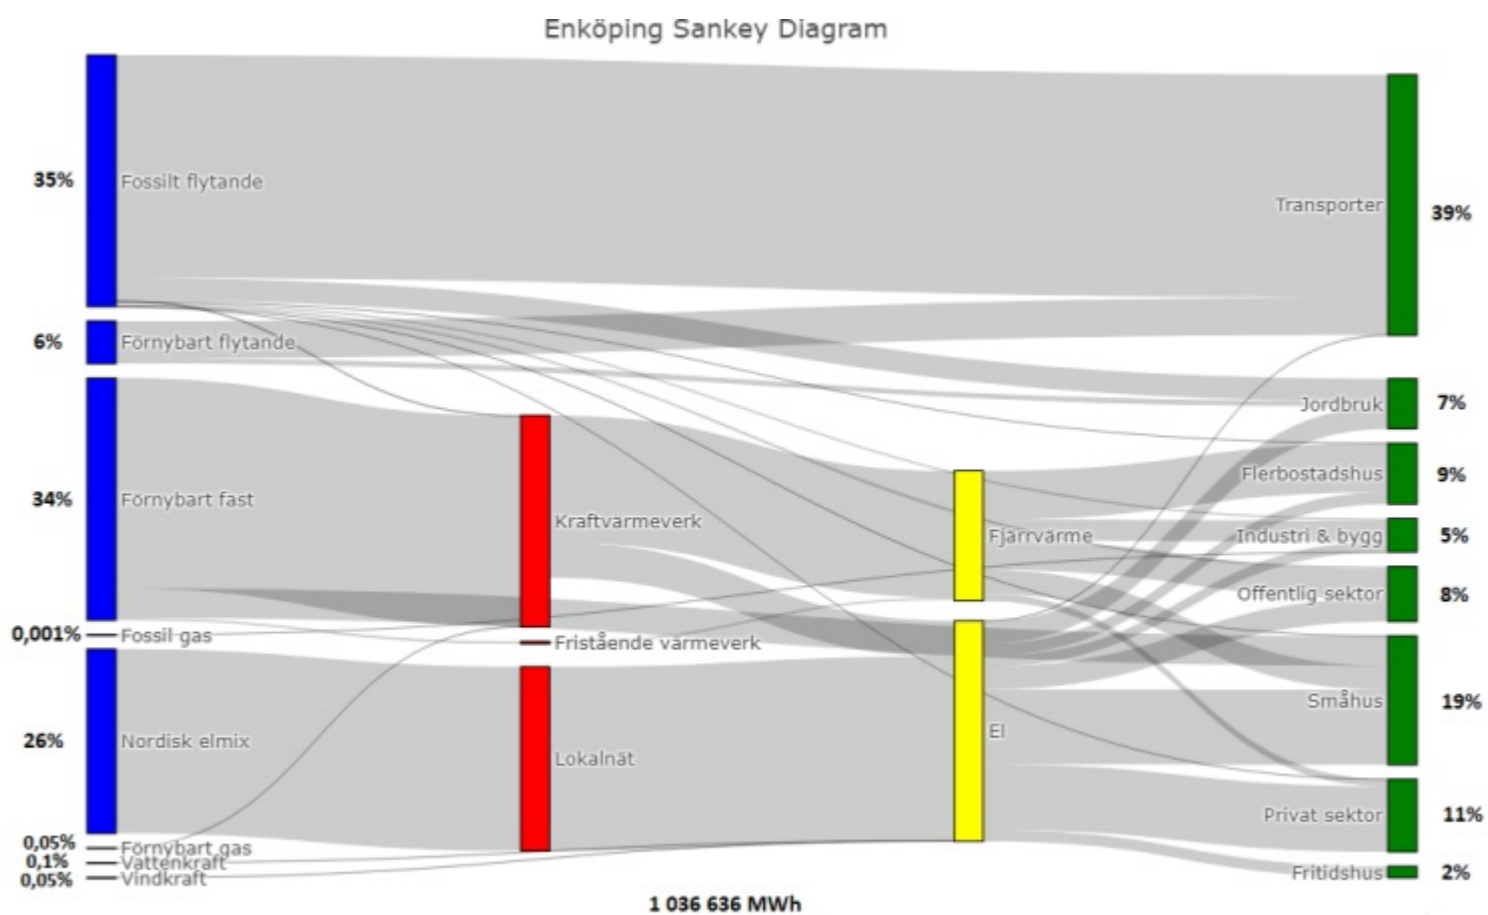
Enköping Sankey Diagram

35% Fossilt flytande

6% Förnybart flytande

34% Förnybart fast

0,001% Fossil gas

26% Nordisk elmix

0,05% Förnybart gas
0,1% Vattenkraft
0,05% Vindkraft

Kraftvärmeverk

Fristående värmeverk

Lokalnät

Fjärrvärme

El

Transporter 39%

Jordbruk 7%

Flerbostadshus 9%

Industri & bygg 5%

Offentlig sektor 8%

Småhus 19%

Privat sektor 11%

Fritidshus 2%

1 036 636 MWh